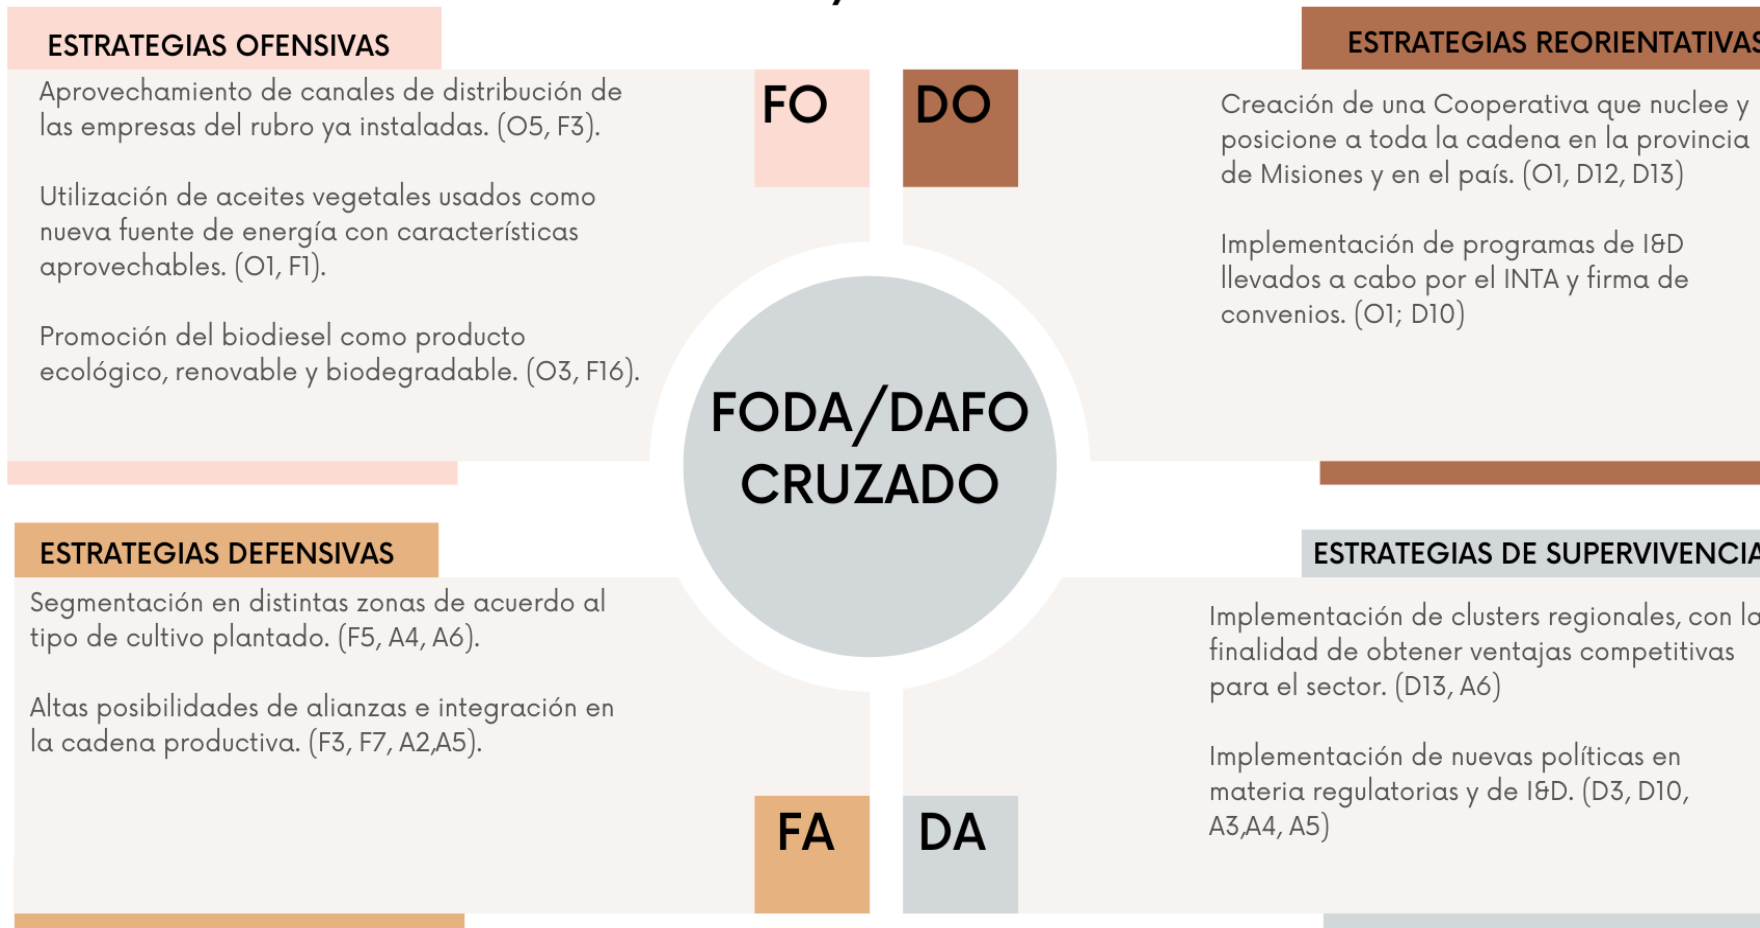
ESTRATEGIAS OFENSIVAS

Aprovechamiento de canales de distribución de las empresas del rubro ya instaladas. (O5, F3).

Utilización de aceites vegetales usados como nueva fuente de energía con características aprovechables. (O1, F1).

Promoción del biodiesel como producto ecológico, renovable y biodegradable. (O3, F16).

FO

DO

ESTRATEGIAS REORIENTATIVAS

Creación de una Cooperativa que nuclee y posicione a toda la cadena en la provincia de Misiones y en el país. (O1, D12, D13)

Implementación de programas de I&D llevados a cabo por el INTA y firma de convenios. (O1; D10)

FODA/DAFO CRUZADO

ESTRATEGIAS DEFENSIVAS

Segmentación en distintas zonas de acuerdo al tipo de cultivo plantado. (F5, A4, A6).

Altas posibilidades de alianzas e integración en la cadena productiva. (F3, F7, A2,A5).

FA

DA

ESTRATEGIAS DE SUPERVIVENCIA

Implementación de clusters regionales, con la finalidad de obtener ventajas competitivas para el sector. (D13, A6)

Implementación de nuevas políticas en materia regulatorias y de I&D. (D3, D10, A3,A4, A5)